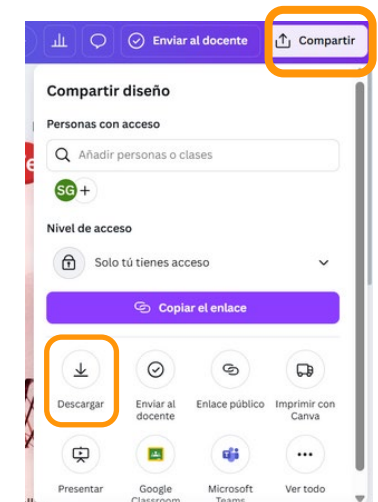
Enviar al docente

Compartir

Compartir diseño

Personas con acceso

Añadir personas o clases

SG +

Nivel de acceso

Solo tú tienes acceso

Copiar el enlace

Descargar

Enviar al docente

Enlace público

Imprimir con Canva

Presentar

Google Classroom

Microsoft Teams

Ver todo